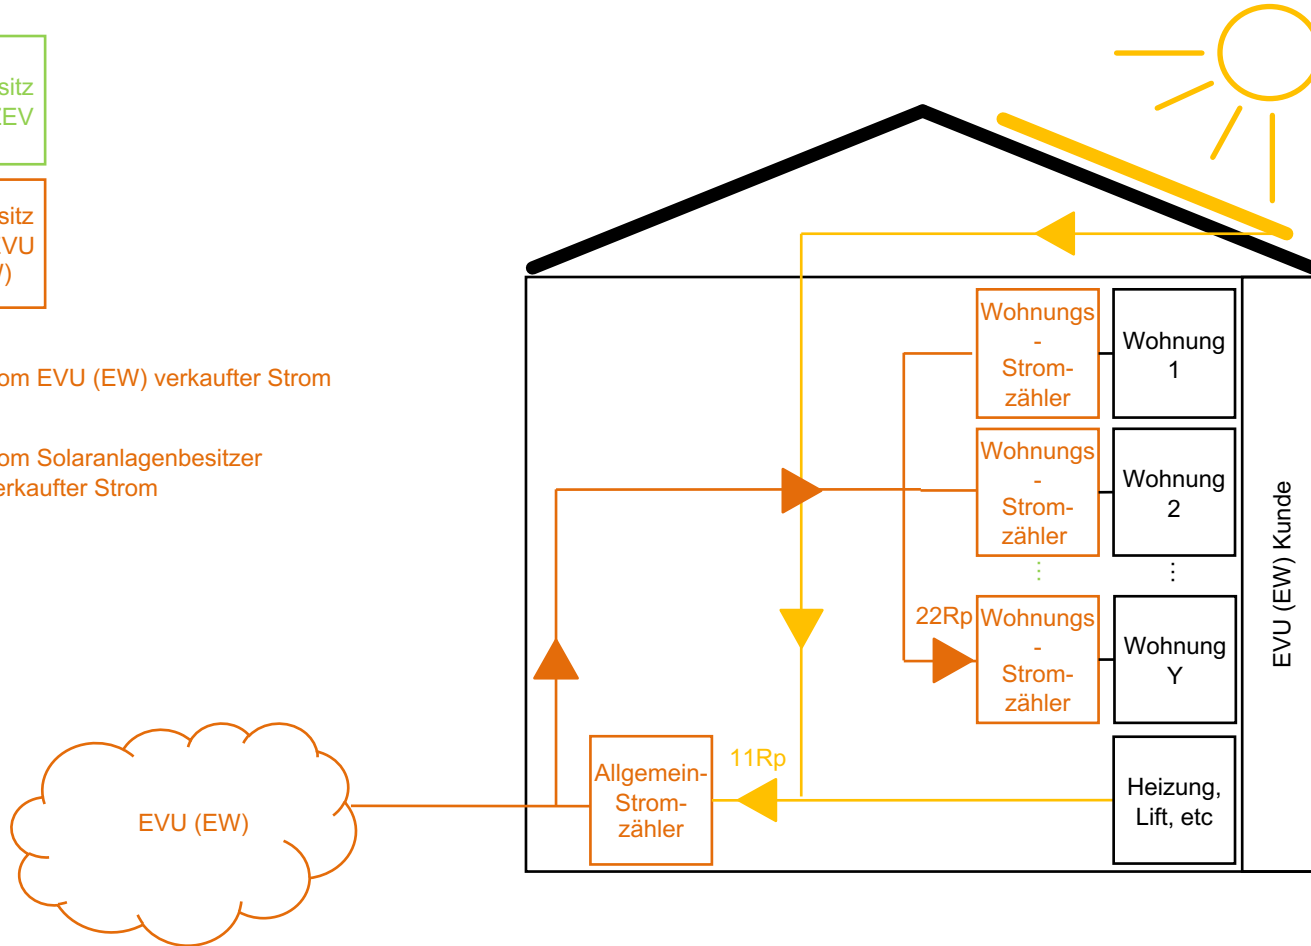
sitz
EV

sitz
VU
/)

om EVU (EW) verkaufter Strom

om Solaranlagenbesitzer
erkaufter Strom

Wohnungs - Strom-zähler

Wohnung 1

Wohnungs - Strom-zähler

Wohnung 2

⋮

⋮

22Rp

Wohnungs - Strom-zähler

Wohnung Y

EVU (EW) Kunde

11Rp

Allgemein-Strom-zähler

Heizung, Lift, etc

EVU (EW)